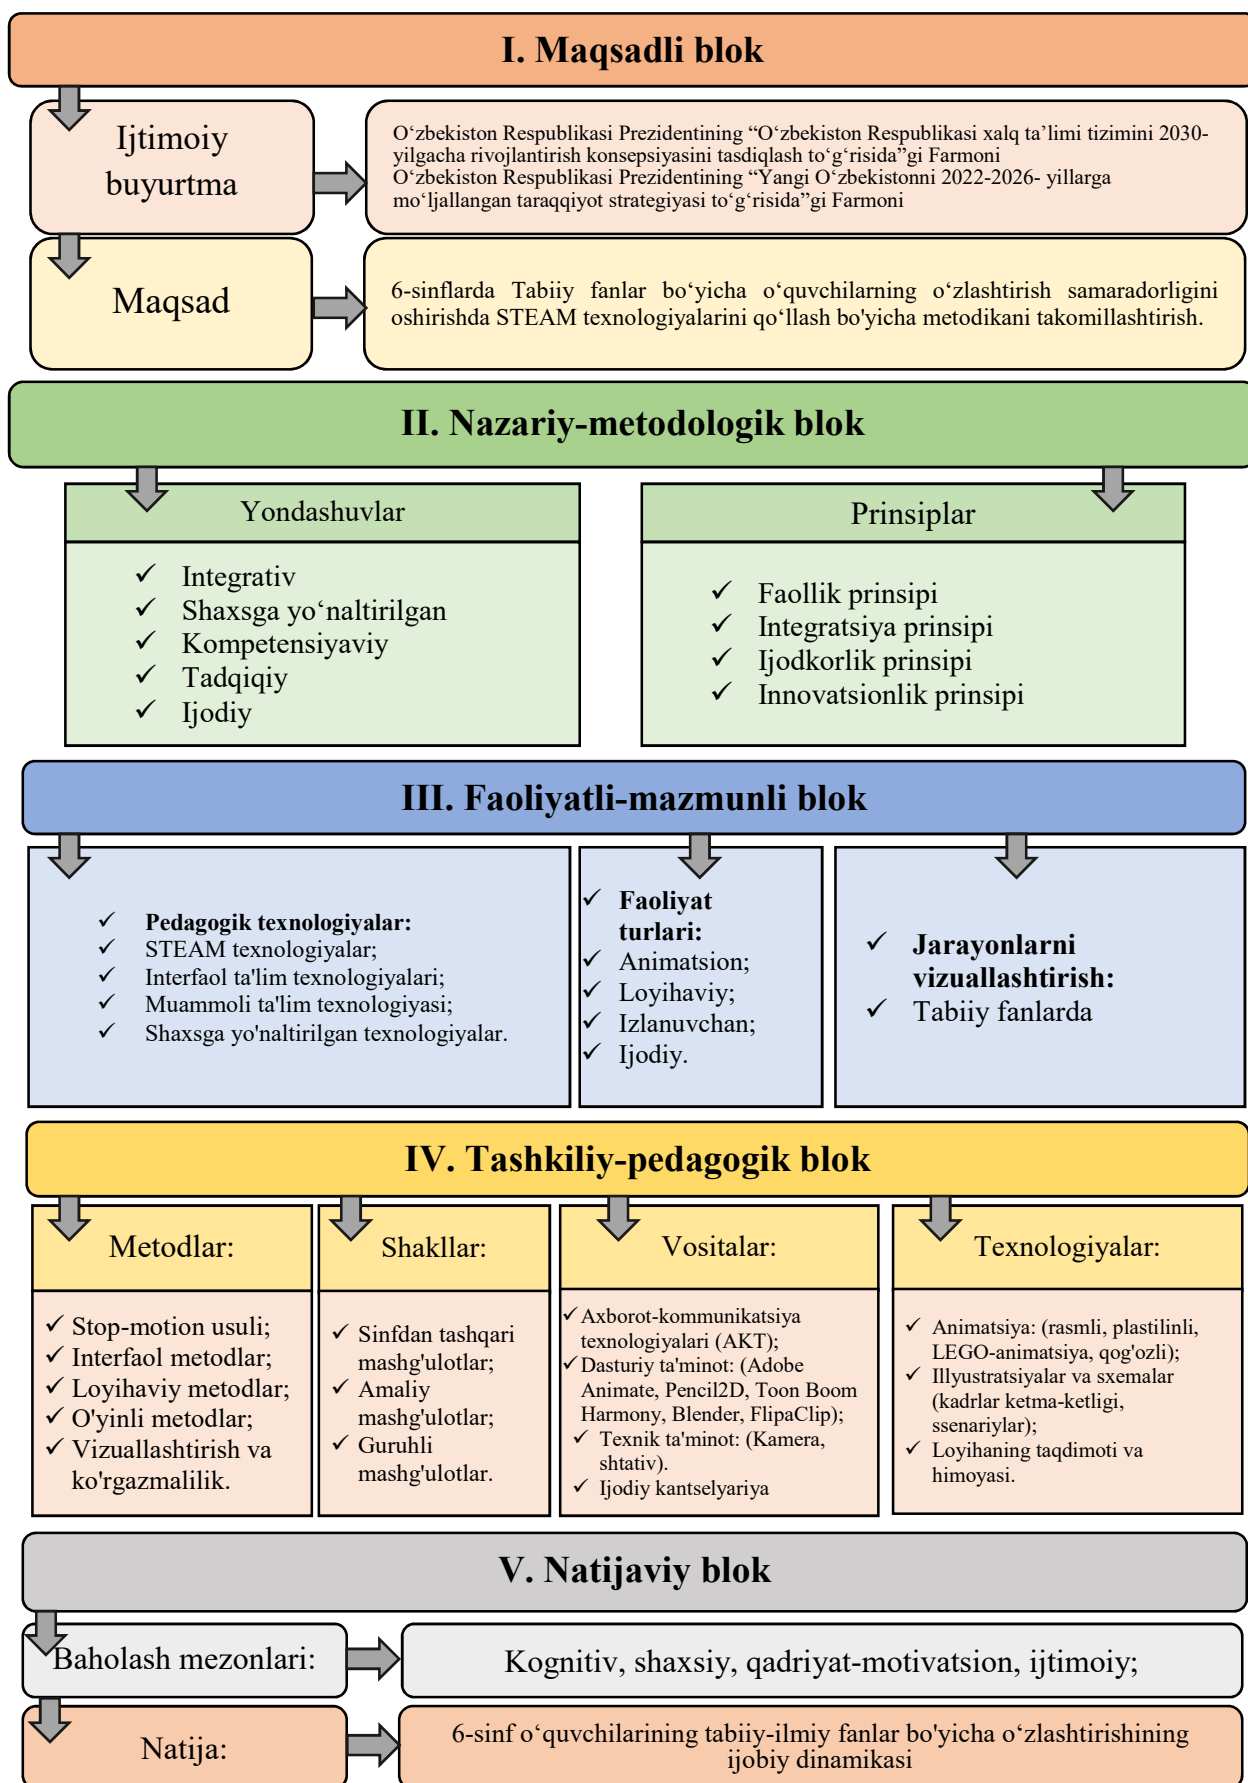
I. Maqsadli blok

Ijtimoiy buyurtma

O‘zbekiston Respublikasi Prezidentining “O‘zbekiston Respublikasi xalq ta’limi tizimini 2030-yilgacha rivojlantirish konsepsiyasini tasdiqlash to‘g‘risida”gi Farmoni
O‘zbekiston Respublikasi Prezidentining “Yangi O‘zbekistonni 2022-2026- yillarga mo‘ljallangan taraqqiyot strategiyasi to‘g‘risida”gi Farmoni

Maqsad

6-sinflarda Tabiiy fanlar bo‘yicha o‘quvchilarning o‘zlashtirish samaradorligini oshirishda STEAM texnologiyalarini qo‘llash bo'yicha metodikani takomillashtirish.

II. Nazariy-metodologik blok

Yondashuvlar
✓ Integrativ
✓ Shaxsga yo‘naltirilgan
✓ Kompetensiyaviy
✓ Tadqiqiy
✓ Ijodiy

Prinsiplar
✓ Faollik prinsipi
✓ Integratsiya prinsipi
✓ Ijodkorlik prinsipi
✓ Innovatsionlik prinsipi

III. Faoliyatli-mazmunli blok

✓ Pedagogik texnologiyalar:
✓ STEAM texnologiyalar;
✓ Interfaol ta'lim texnologiyalari;
✓ Muammoli ta'lim texnologiyasi;
✓ Shaxsga yo'naltirilgan texnologiyalar.

✓ Faoliyat turlari:
✓ Animatsion;
✓ Loyihaviy;
✓ Izlanuvchan;
✓ Ijodiy.

✓ Jarayonlarni vizuallashtirish:
✓ Tabiiy fanlarda

IV. Tashkiliy-pedagogik blok

Metodlar:
✓ Stop-motion usuli;
✓ Interfaol metodlar;
✓ Loyihaviy metodlar;
✓ O'yinli metodlar;
✓ Vizuallashtirish va ko'rgazmalilik.

Shakllar:
✓ Sinfdan tashqari mashg'ulotlar;
✓ Amaliy mashg'ulotlar;
✓ Guruhli mashg'ulotlar.

Vositalar:
✓ Axborot-kommunikatsiya texnologiyalari (AKT);
✓ Dasturiy ta'minot: (Adobe Animate, Pencil2D, Toon Boom Harmony, Blender, FlipaClip);
✓ Texnik ta'minot: (Kamera, shtativ).
✓ Ijodiy kantselyariya

Texnologiyalar:
✓ Animatsiya: (rasmli, plastilinli, LEGO-animatsiya, qog'ozli);
✓ Illyustratsiyalar va sxemalar (kadrlar ketma-ketligi, ssenariylar);
✓ Loyihaning taqdimoti va himoyasi.

V. Natijaviy blok

Baholash mezonlari:

Kognitiv, shaxsiy, qadriyat-motivatsion, ijtimoiy;

Natija:

6-sinf o‘quvchilarining tabiiy-ilmiy fanlar bo'yicha o‘zlashtirishining ijobiy dinamikasi